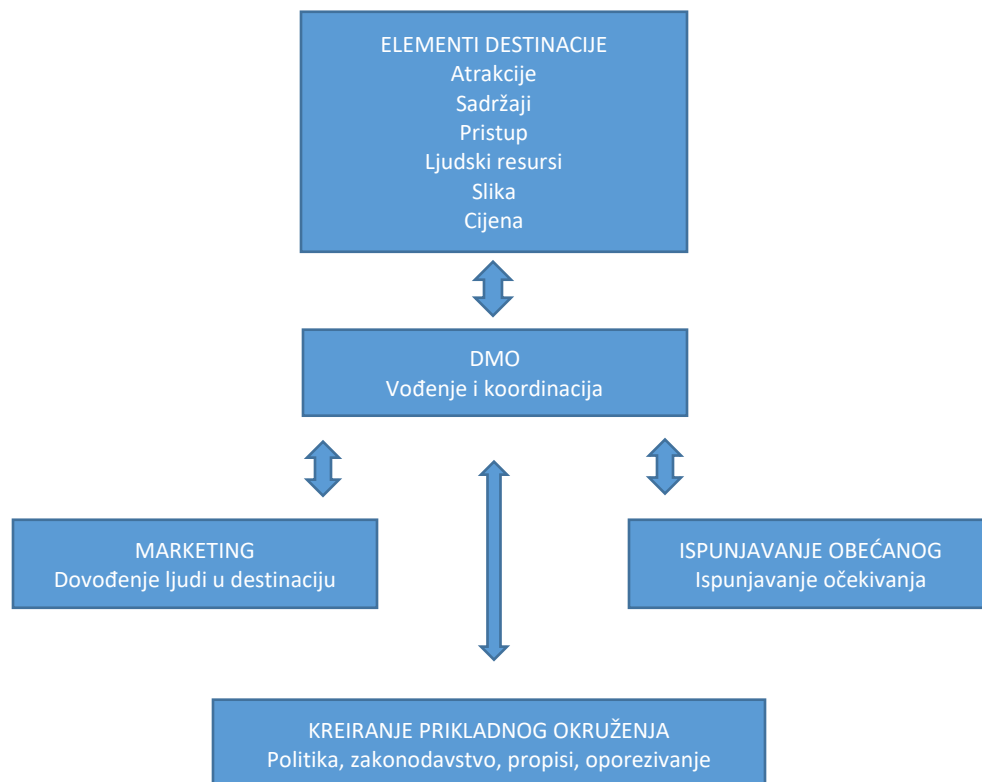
ELEMENTI DESTINACIJE
Atrakcije
Sadržaji
Pristup
Ljudski resursi
Slika
Cijena

DMO
Vođenje i koordinacija

MARKETING
Dovođenje ljudi u destinaciju

ISPUNJAVANJE OBEĆANOG
Ispunjavanje očekivanja

KREIRANJE PRIKLADNOG OKRUŽENJA
Politika, zakonodavstvo, propisi, oporezivanje